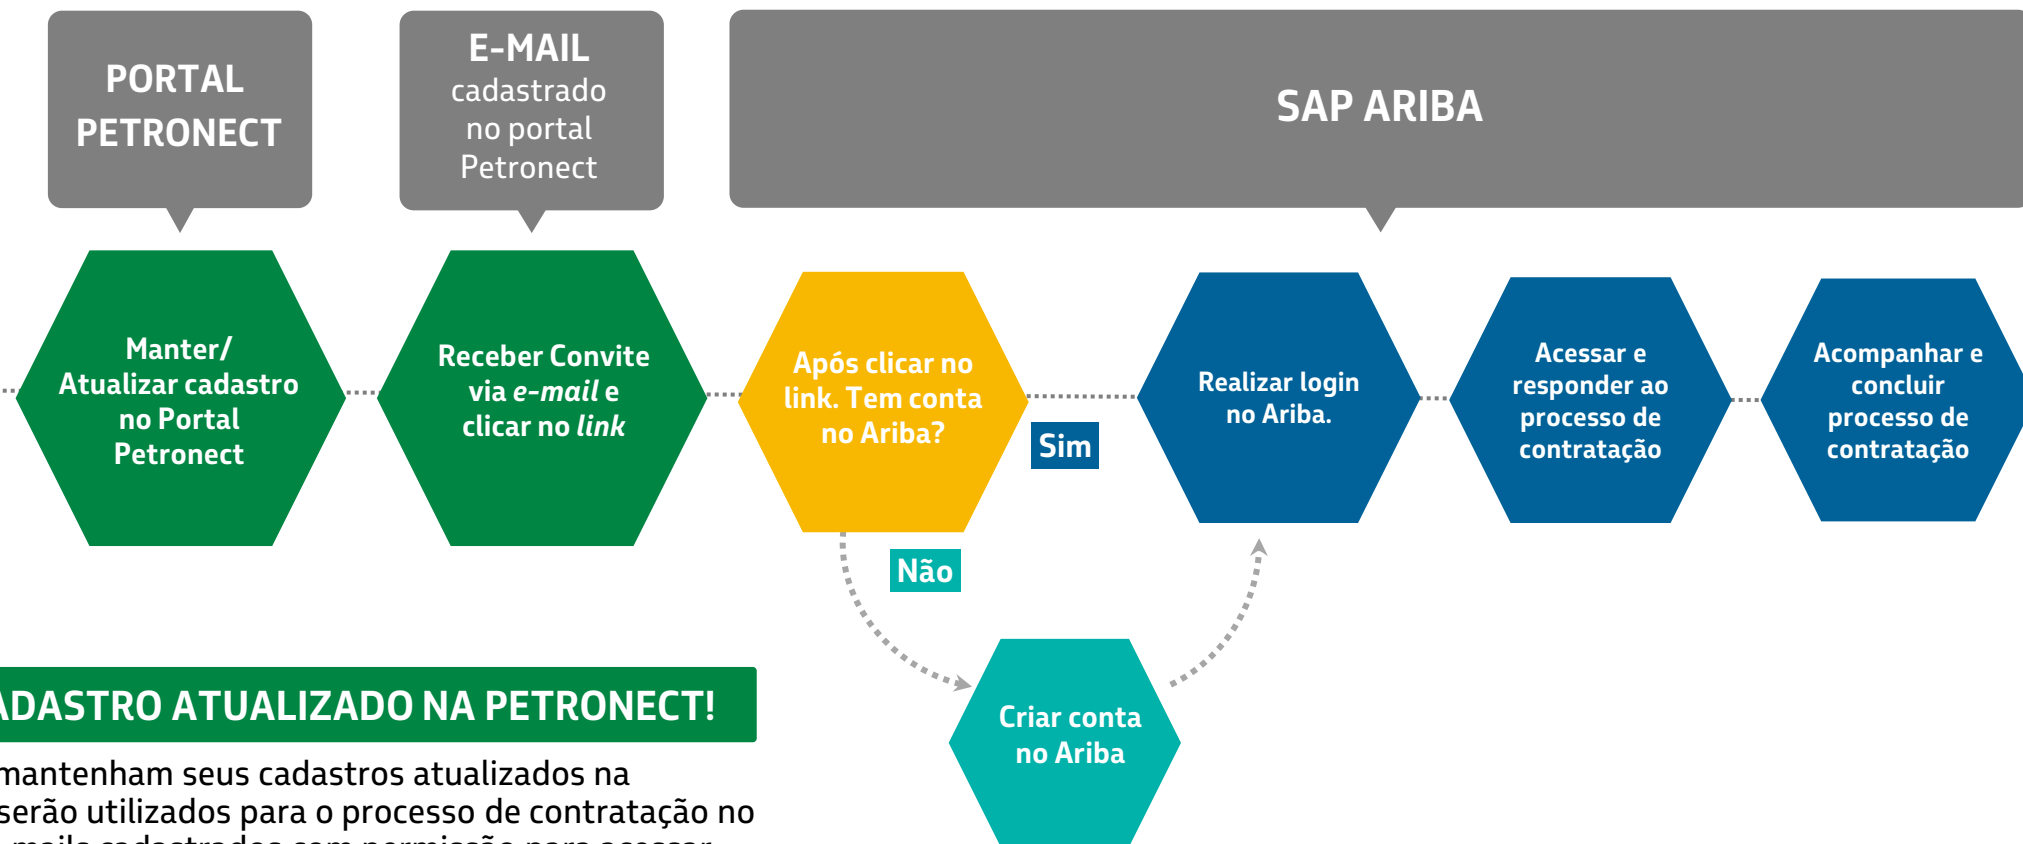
PORTAL PETRONECT

E-MAIL cadastrado no portal Petronect

SAP ARIBA

Manter/ Atualizar cadastro no Portal Petronect

Receber Convite via *e-mail* e clicar no *link*

Após clicar no link. Tem conta no Ariba?

Sim

Não

Realizar login no Ariba.

Acessar e responder ao processo de contratação

Acompanhar e concluir processo de contratação

Criar conta no Ariba

ADASTRO ATUALIZADO NA PETRONECT!

mantenham seus cadastros atualizados na serão utilizados para o processo de contratação no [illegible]